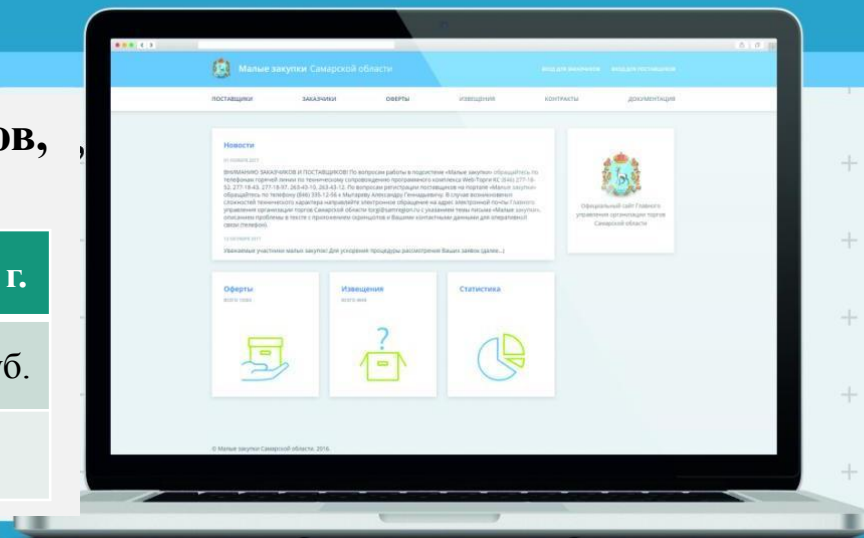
ов,

г.

уб.

Малые закупки Самарской области

Вход для заказчиков Вход для поставщиков

ПОСТАВЩИКИ ЗАКАЗЧИКИ ОФЕРТЫ ИЗВЕЩЕНИЯ КОНТРАКТЫ ДОКУМЕНТАЦИЯ

Новости

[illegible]

ВНИМАНИЮ ЗАКАЗЧИКОВ И ПОСТАВЩИКОВ! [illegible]

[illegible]

Уважаемые участники малых закупок! Для ускорения процедуры рассмотрения Ваших заявок (далее...)

Официальный сайт Главного управления организации торгов Самарской области

Оферты

Извещения

Статистика

© Малые закупки Самарской области, 2016